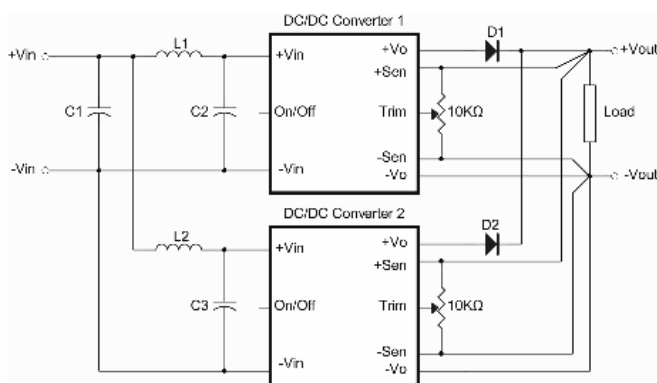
DC/DC Converter 1

+Vin

L1

+Vin

+Vo

D1

+Vout

+Sen

C1

C2

On/Off

Trim

10KΩ

Load

-Sen

-Vin

-Vin

-Vo

-Vout

DC/DC Converter 2

L2

+Vin

+Vo

D2

+Sen

C3

On/Off

Trim

10KΩ

-Sen

-Vin

-Vo